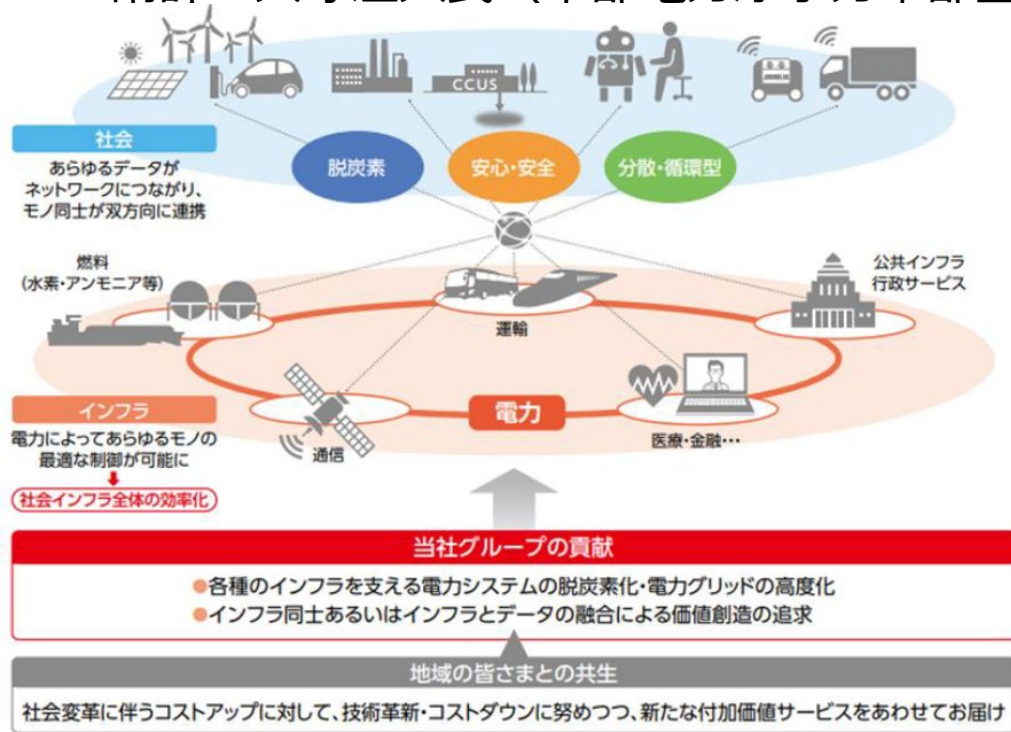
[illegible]

CCUS

社会
あらゆるデータがネットワークにつながり、モノ同士が双方向に連携

脱炭素
安心・安全
分散・循環型

燃料
(水素・アンモニア等)

運輸

公共インフラ
行政サービス

インフラ
電力によってあらゆるモノの最適な制御が可能に
社会インフラ全体の効率化

通信

電力

医療・金融…

当社グループの貢献
●各種のインフラを支える電力システムの脱炭素化・電力グリッドの高度化
●インフラ同士あるいはインフラとデータの融合による価値創造の追求

地域の皆さまとの共生
社会変革に伴うコストアップに対して、技術革新・コストダウンに努めつつ、新たな付加価値サービスをあわせてお届け